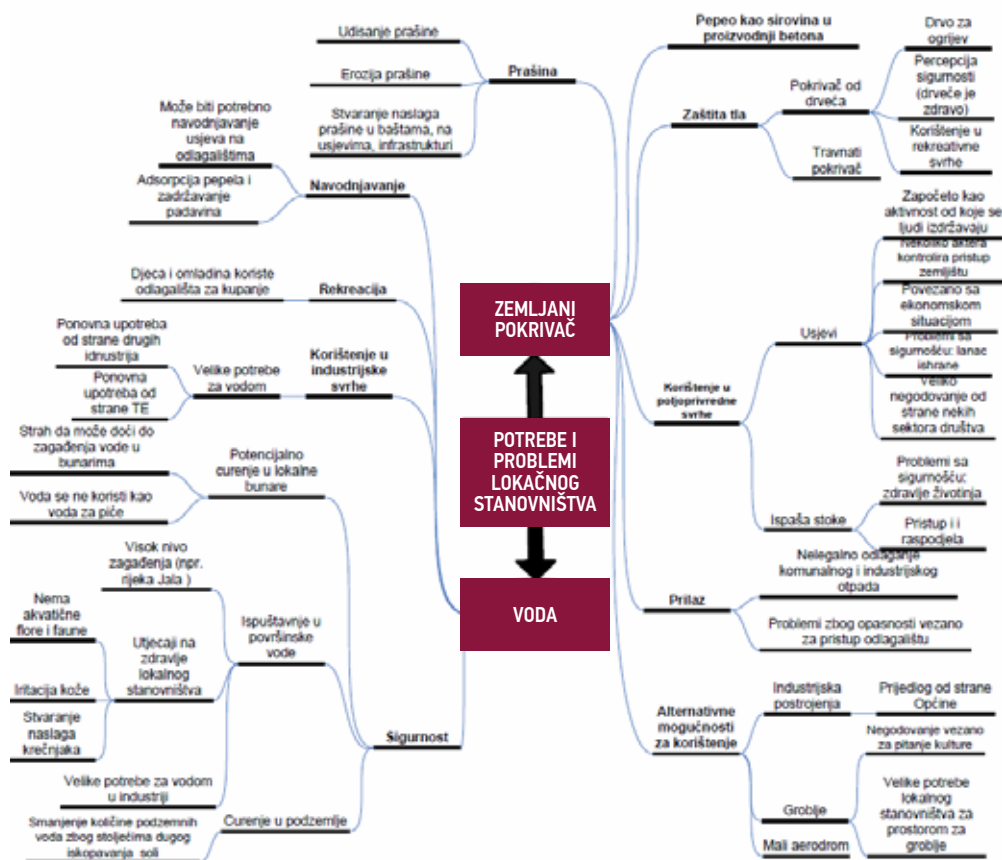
ZEMLJANI POKRIVAČ

POTREBE I PROBLEMI LOKAČNOG STANOVNIŠTVA

VODA

Prašina

Udisanje prašine

Erozija prašine

Stvaranje naslaga prašine u baštama, na usjevima, infrastrukturi

Navodnjavanje

Može biti potrebno navodnjavanje usjeva na odlagalištima

Adsorpcija pepela i zadržavanje padavina

Rekreacija

Djeca i omladina koriste odlagališta za kupanje

Korištenje u industrijske svrhe

Velike potrebe za vodom

Ponovna upotreba od strane drugih idnustrija

Ponovna upotreba od strane TE

Potencijalno curenje u lokalne bunare

Strah da može doći do zagađenja vode u bunarima

Voda se ne koristi kao voda za piće

Sigurnost

Ispuštavnje u površinske vode

Visok nivo zagađenja (npr. rijeka Jala )

Utjecaji na zdravlje lokalnog stanovništva

Nema akvatične flore i faune

Iritacija kože

Stvaranje naslaga krečnjaka

Curenje u podzemlje

Velike potrebe za vodom u industriji

Smanjenje količine podzemnih voda zbog stoljećima dugog iskopavanja soli

Pepeo kao sirovina u proizvodnji betona

Zaštita tla

Pokrivač od drveća

Drvo za ogrijev

Percepcija sigurnosti (drveće je zdravo)

Korištenje u rekreativne svrhe

Travnati pokrivač

Korištenje u poljoprivredne svrhe

Usjevi

Započeto kao aktivnost od koje se ljudi izdržavaju

Nekoliko aktera kontrolira pristup zemljištu

Povezano sa ekonomskom situacijom

Problemi sa sigurnošću: lanac ishrane

Veliko negodovanje od strane nekih sektora društva

Ispaša stoke

Problemi sa sigurnošću: zdravlje životinja

Pristup i i raspodjela

Prilaz

Nelegalno odlaganje komunalnog i industrijskog otpada

Problemi zbog opasnosti vezano za pristup odlagalištu

Alternativne mogućnosti za korištenje

Industrijska postrojenja

Prijedlog od strane Općine

Negodovanje vezano za pitanje kulture

Groblje

Velike potrebe lokalnog stanovništva za prostorom za groblje

Mali aerodrom